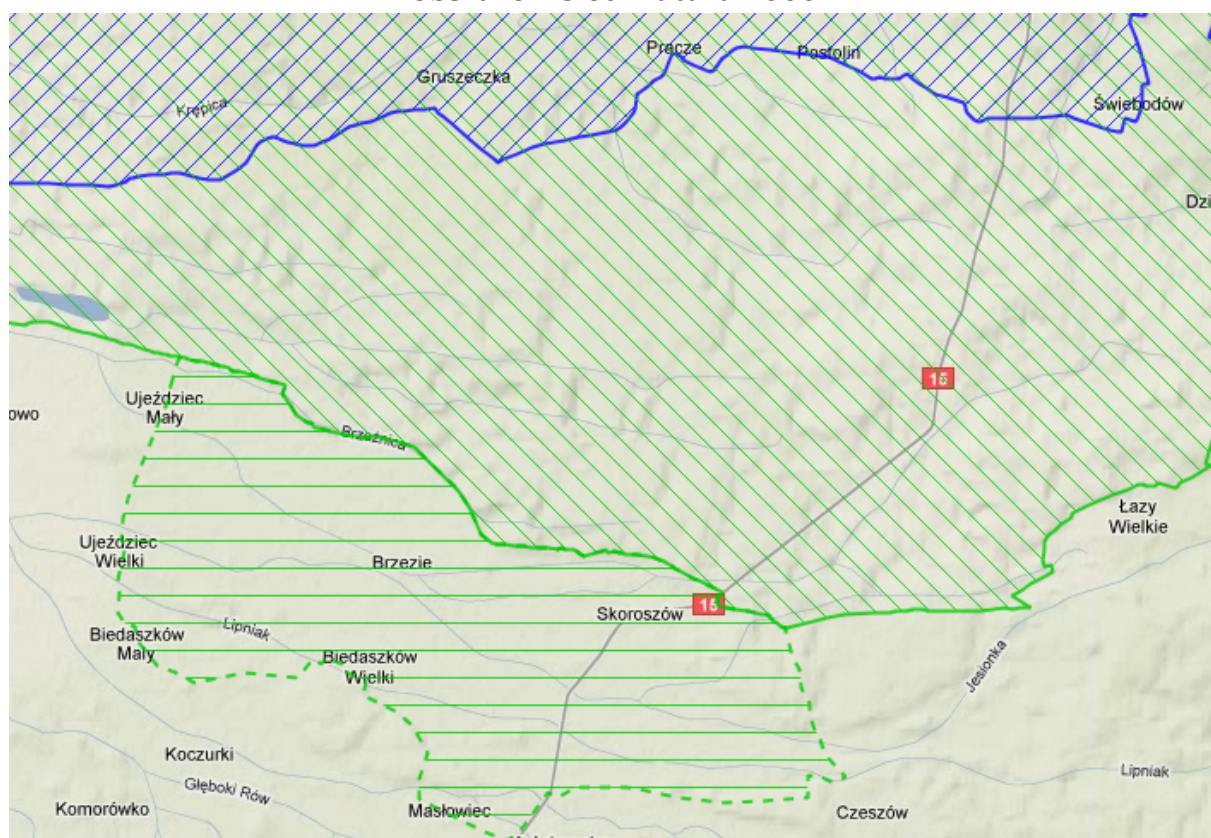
Krępica
Gruszeczka
Pracze
Postolin
Świebodów
Dzi
15
owo
Ujeździec Mały
Brzeźnica
Łazy Wielkie
Ujeździec Wielki
Brzezie
15
Skoroszów
Lipniak
Biedaszków Mały
Biedaszków Wielki
Jesionka
Koczurki
Lipniak
Głęboki Rów
Komorówko
Masłowiec
Czeszów
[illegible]